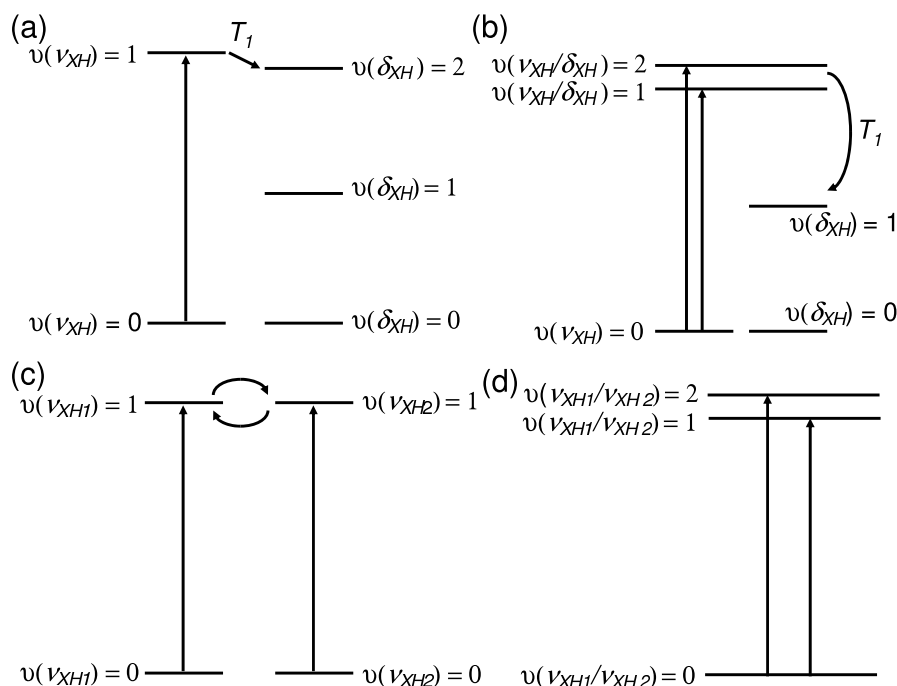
(a)

$\upsilon(\nu_{XH}) = 1$

$T_1$

$\upsilon(\delta_{XH}) = 2$

$\upsilon(\delta_{XH}) = 1$

$\upsilon(\nu_{XH}) = 0$

$\upsilon(\delta_{XH}) = 0$

(b)

$\upsilon(\nu_{XH}/\delta_{XH}) = 2$

$\upsilon(\nu_{XH}/\delta_{XH}) = 1$

$T_1$

$\upsilon(\delta_{XH}) = 1$

$\upsilon(\nu_{XH}) = 0$

$\upsilon(\delta_{XH}) = 0$

(c)

$\upsilon(\nu_{XH1}) = 1$

$\upsilon(\nu_{XH2}) = 1$

$\upsilon(\nu_{XH1}) = 0$

$\upsilon(\nu_{XH2}) = 0$

(d)

$\upsilon(\nu_{XH1}/\nu_{XH2}) = 2$

$\upsilon(\nu_{XH1}/\nu_{XH2}) = 1$

$\upsilon(\nu_{XH1}/\nu_{XH2}) = 0$